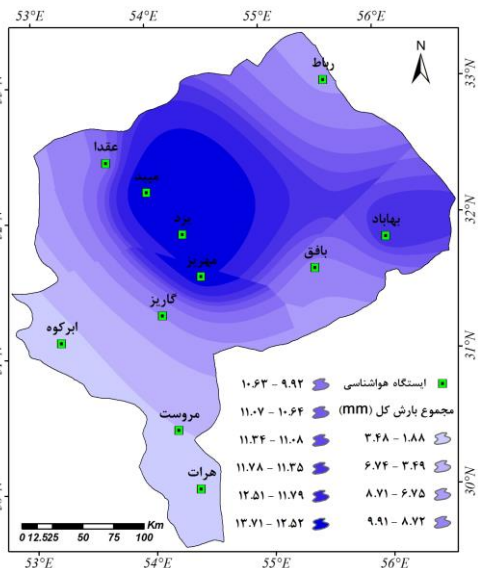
53°E 54°E 55°E 56°E

N

33°N
32°N
31°N
30°N

رباط
عقدا
میبد
یزد
بهاباد
مهریز
بافق
گاریز
ابرکوه
مروست
هرات

ایستگاه هواشناسی
مجموع بارش کل (mm)
۱.۸۸ - ۳.۴۸
۳.۴۹ - ۶.۷۴
۶.۷۵ - ۸.۷۱
۸.۷۲ - ۹.۹۱
۹.۹۲ - ۱۰.۶۳
۱۰.۶۴ - ۱۱.۰۷
۱۱.۰۸ - ۱۱.۳۴
۱۱.۳۵ - ۱۱.۷۸
۱۱.۷۹ - ۱۲.۵۱
۱۲.۵۲ - ۱۳.۷۱

0 12.525 50 75 100 Km

53°E 54°E 55°E 56°E